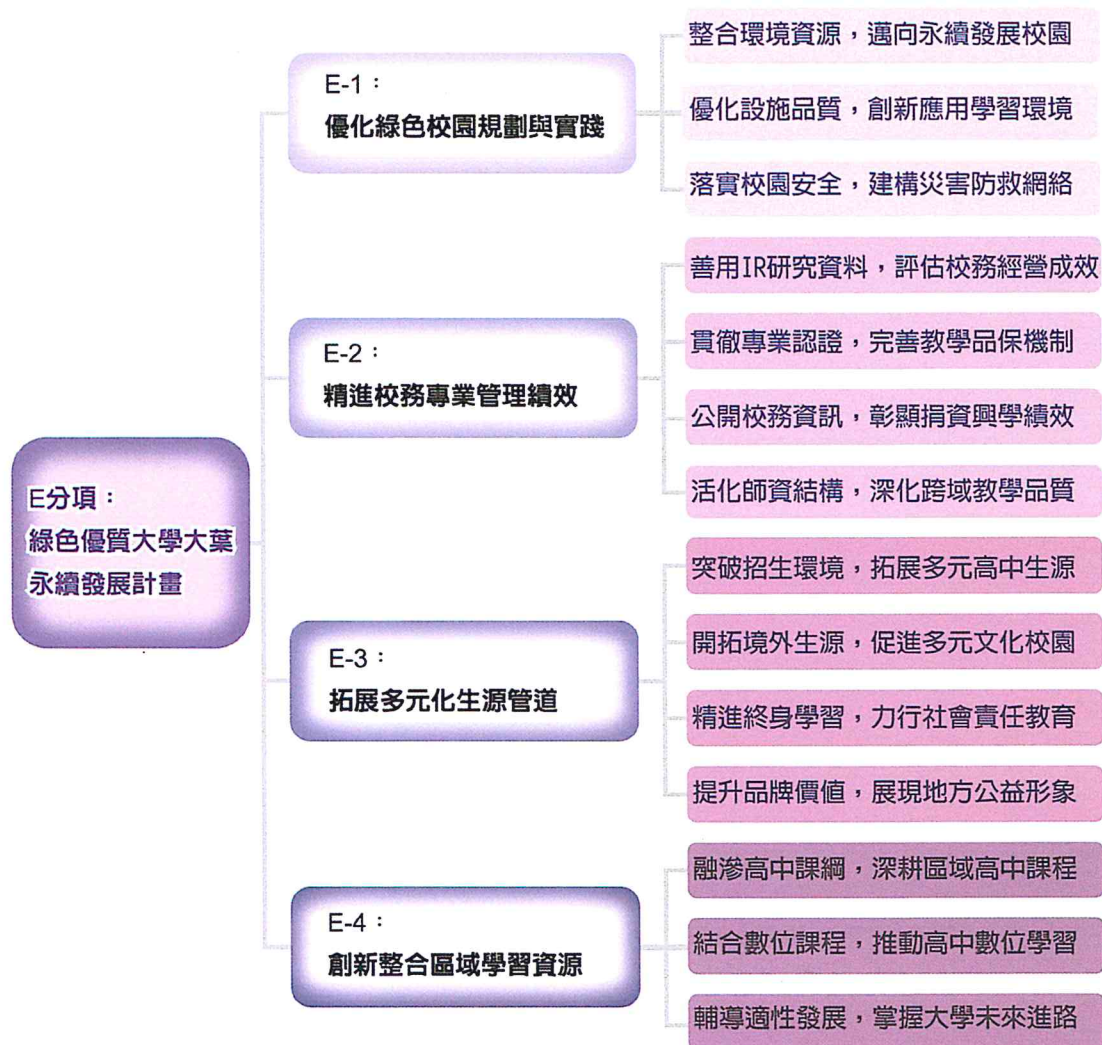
E分項：
綠色優質大學大葉永續發展計畫

E-1：
優化綠色校園規劃與實踐

整合環境資源，邁向永續發展校園

優化設施品質，創新應用學習環境

落實校園安全，建構災害防救網絡

E-2：
精進校務專業管理績效

善用IR研究資料，評估校務經營成效

貫徹專業認證，完善教學品保機制

公開校務資訊，彰顯捐資興學績效

活化師資結構，深化跨域教學品質

E-3：
拓展多元化生源管道

突破招生環境，拓展多元高中生源

開拓境外生源，促進多元文化校園

精進終身學習，力行社會責任教育

提升品牌價值，展現地方公益形象

E-4：
創新整合區域學習資源

融滲高中課綱，深耕區域高中課程

結合數位課程，推動高中數位學習

輔導適性發展，掌握大學未來進路